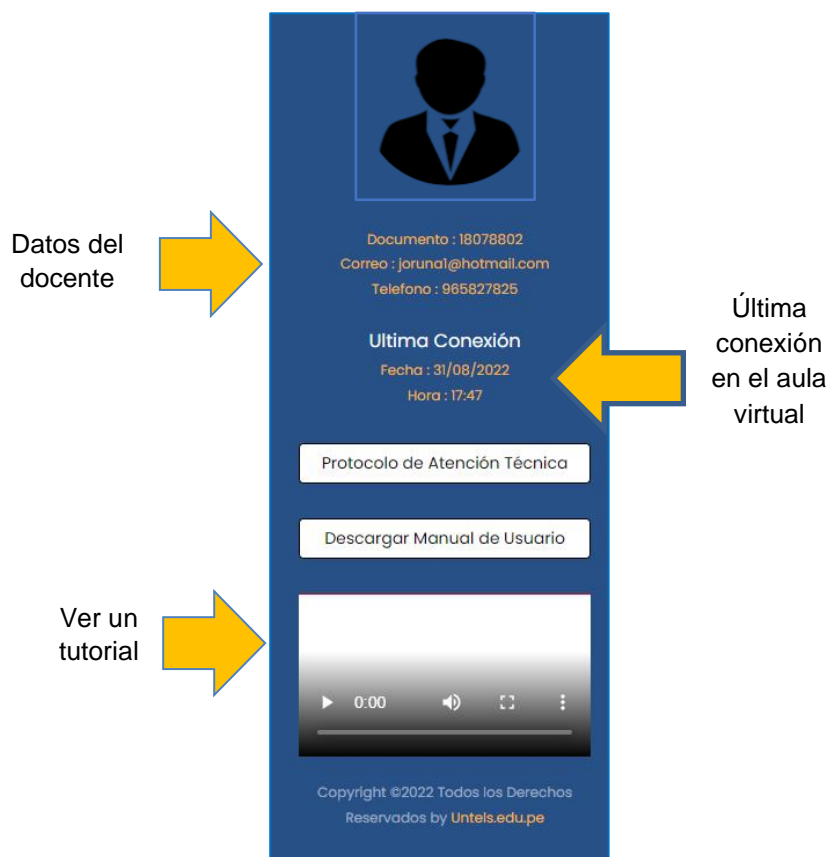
Datos del docente

Documento : 18078802
Correo : joruna1@hotmail.com
Telefono : 965827825

Última conexión en el aula virtual

Ultima Conexión
Fecha : 31/08/2022
Hora : 17:47

Protocolo de Atención Técnica

Descargar Manual de Usuario

Ver un tutorial

0:00

Copyright ©2022 Todos los Derechos Reservados by Untels.edu.pe